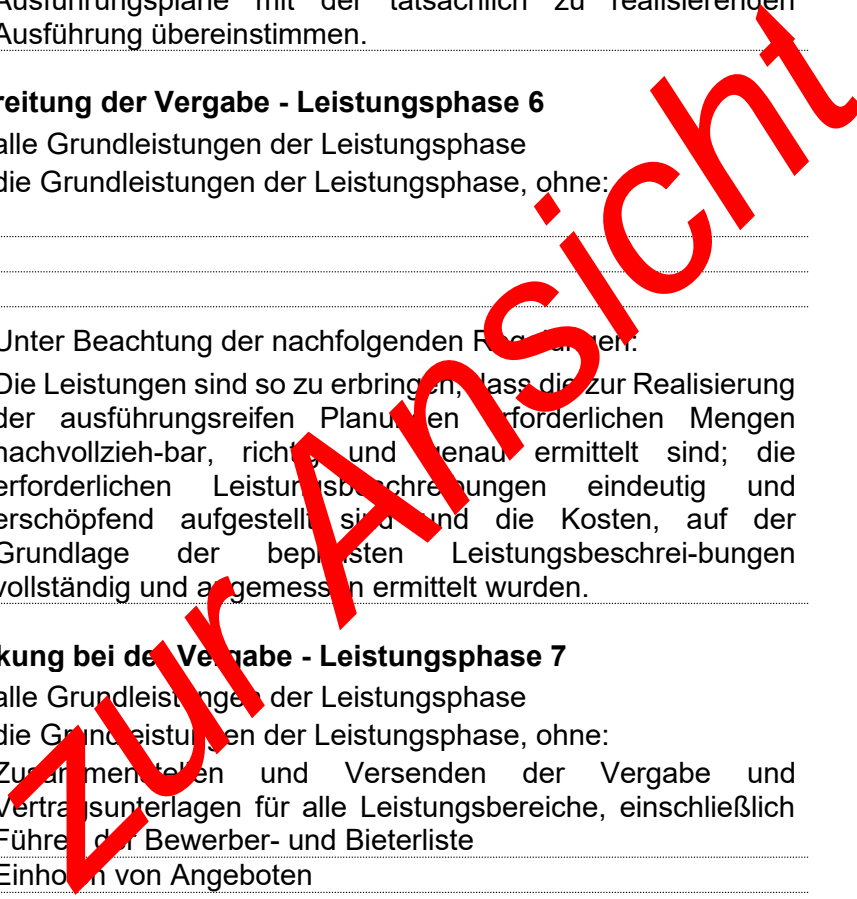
Ausführungspläne mit der tatsächlich zu realisierenden Ausführung übereinstimmen.

reitung der Vergabe - Leistungsphase 6

alle Grundleistungen der Leistungsphase

die Grundleistungen der Leistungsphase, ohne:

Unter Beachtung der nachfolgenden R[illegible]:

Die Leistungen sind so zu erbringen, dass die zur Realisierung der ausführungsreifen Planu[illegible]en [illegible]rforderlichen Mengen nachvollzieh-bar, richt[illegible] und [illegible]enau ermittelt sind; die erforderlichen Leistun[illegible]sb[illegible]chre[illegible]ungen eindeutig und erschöpfend aufgestellt si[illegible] und die Kosten, auf der Grundlage der bep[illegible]sten Leistungsbeschrei-bungen vollständig und a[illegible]gemess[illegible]n ermittelt wurden.

kung bei de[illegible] Ve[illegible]gabe - Leistungsphase 7

alle Grundleist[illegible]nge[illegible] der Leistungsphase

die Gr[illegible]nd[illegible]eistu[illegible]gen der Leistungsphase, ohne:

Zu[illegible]men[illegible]tel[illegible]en und Versenden der Vergabe und Vertra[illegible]sunterlagen für alle Leistungsbereiche, einschließlich Führe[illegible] d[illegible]r Bewerber- und Bieterliste

Einho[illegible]n von Angeboten

zur Ansicht